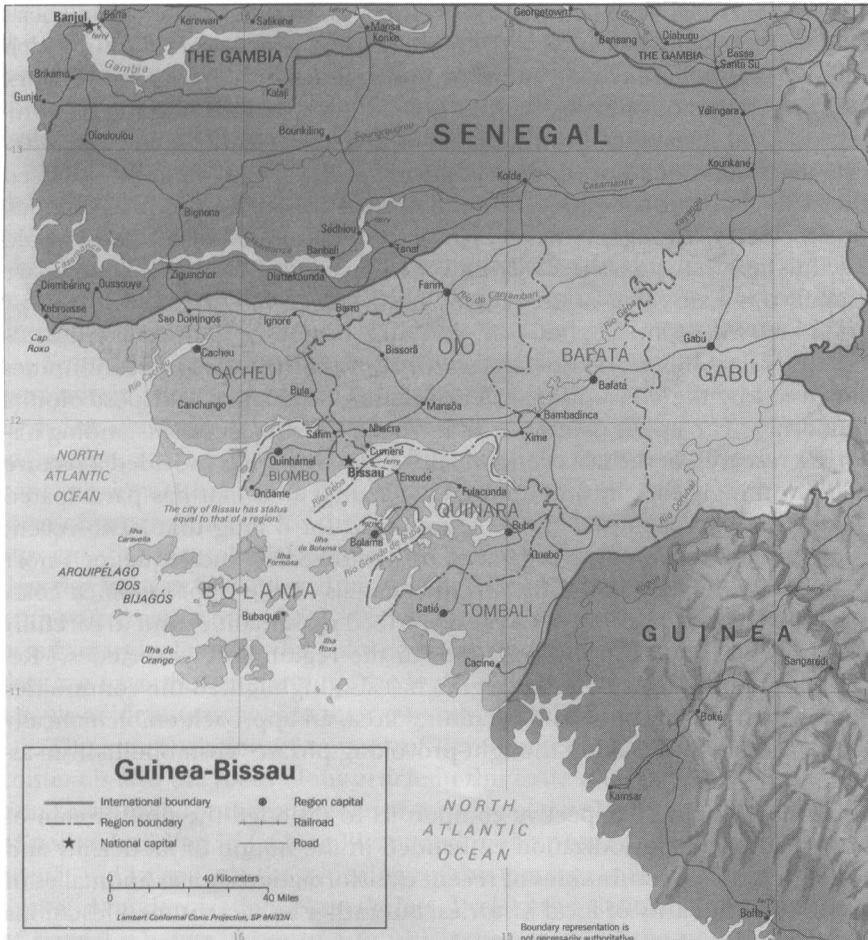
Banjul
Barra
Kerewan
Sabkene
Mansa Konko
Georgetown
Bansang
Diabugu
Basse Santa Su
THE GAMBIA
THE GAMBIA
Gambia
Brikama
Gunjur
Kalaji
SENEGAL
Velingara
Diouloulou
Bounkiling
Kounkané
Kolda
Bignona
Sédhiou
Banbali
Tanaf
Diattekounda
Ziguinchor
Dioembéring
Oussouye
Kabrousse
Cap Roxo
Farim
Rio de Cacheu
São Domingos
Ignoré
Barro
OIO
Bissorã
BAFATÁ
Gabú
GABÚ
Cacheu
CACHEU
Bafatá
Bula
Canchungo
Mansôa
Bambadinca
Nhacra
Safim
Xime
NORTH ATLANTIC OCEAN
Quinhámel
Cumeré
Bissau
BIOMBO
Enxudé
Ondame
Fulacunda
The city of Bissau has status equal to that of a region.
QUINARA
Buba
Ilha Caravela
Ilha de Bolama
Bolama
Ilha Formosa
Quebo
ARQUIPÉLAGO DOS BIJAGÓS
BOLAMA
Bubaque
Catió
TOMBALI
GUINEA
Ilha de Orango
Ilha Roxa
Cacine
Sangarédi
Boké
Guinea-Bissau
International boundary
Region boundary
National capital
Region capital
Railroad
Road
0 40 Kilometers
0 40 Miles
Lambert Conformal Conic Projection, SP 9N/33N
NORTH ATLANTIC OCEAN
Kamsar
Boundary representation is not necessarily authoritative.
Boffa
13
12
11
16
15